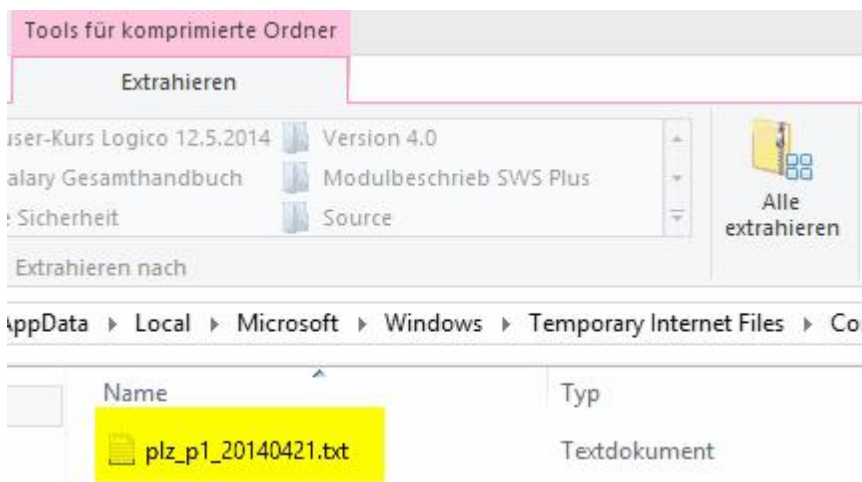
Tools für komprimierte Ordner

Extrahieren

user-Kurs Logico 12.5.2014
Version 4.0
alary Gesamthandbuch
Modulbeschrieb SWS Plus
Sicherheit
Source

Alle extrahieren

Extrahieren nach

AppData ▸ Local ▸ Microsoft ▸ Windows ▸ Temporary Internet Files ▸ Co

| Name | Typ |
|---|---|
| plz_p1_20140421.txt | Textdokument |